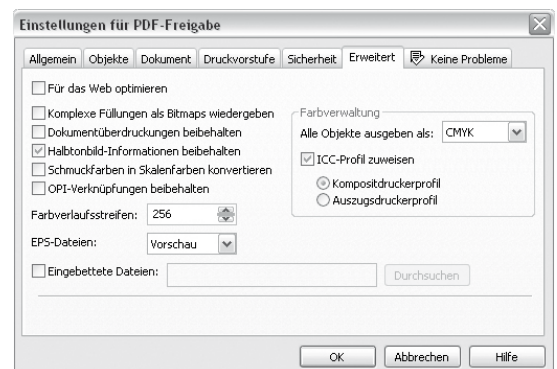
Einstellungen für PDF-Freigabe

Allgemein | Objekte | Dokument | Druckvorstufe | Sicherheit | Erweitert | Keine Probleme

Für das Web optimieren

Komplexe Füllungen als Bitmaps wiedergeben
Dokumentüberdruckungen beibehalten
Halbtonbild-Informationen beibehalten
Schmuckfarben in Skalenfarben konvertieren
OPI-Verknüpfungen beibehalten

Farbverlaufsstreifen: 256

EPS-Dateien: Vorschau

Eingebettete Dateien:

Durchsuchen

Farbverwaltung
Alle Objekte ausgeben als: CMYK
ICC-Profil zuweisen
Kompositdruckerprofil
Auszugsdruckerprofil

OK | Abbrechen | Hilfe